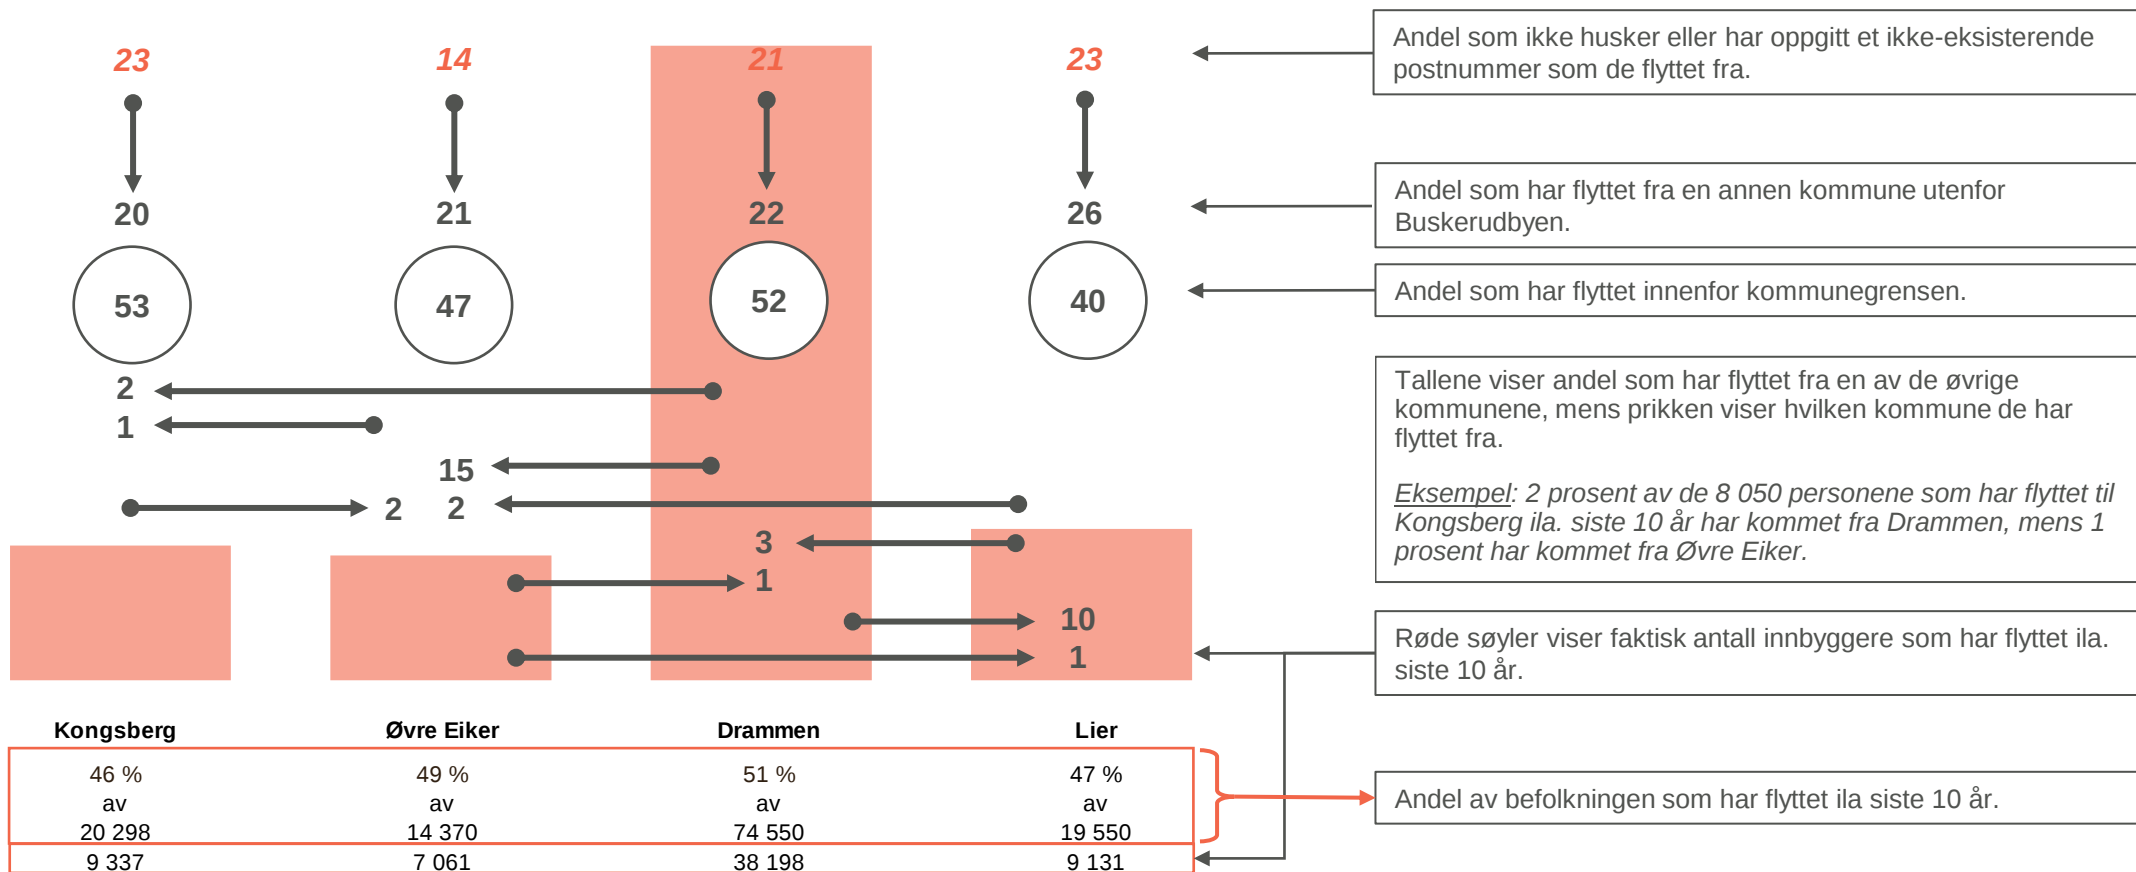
23 14 21 23

20 21 22 26

53 47 52 40

2
1
15
2 2
3
1
10
1

Andel som ikke husker eller har oppgitt et ikke-eksisterende postnummer som de flyttet fra.

Andel som har flyttet fra en annen kommune utenfor Buskerudbyen.

Andel som har flyttet innenfor kommunegrensen.

Tallene viser andel som har flyttet fra en av de øvrige kommunene, mens prikken viser hvilken kommune de har flyttet fra.

*Eksempel: 2 prosent av de 8 050 personene som har flyttet til Kongsberg ila. siste 10 år har kommet fra Drammen, mens 1 prosent har kommet fra Øvre Eiker.*

Røde søyler viser faktisk antall innbyggere som har flyttet ila. siste 10 år.

| Kongsberg | Øvre Eiker | Drammen | Lier |
|---|---|---|---|
| 46 % av 20 298 | 49 % av 14 370 | 51 % av 74 550 | 47 % av 19 550 |
| 9 337 | 7 061 | 38 198 | 9 131 |

Andel av befolkningen som har flyttet ila siste 10 år.